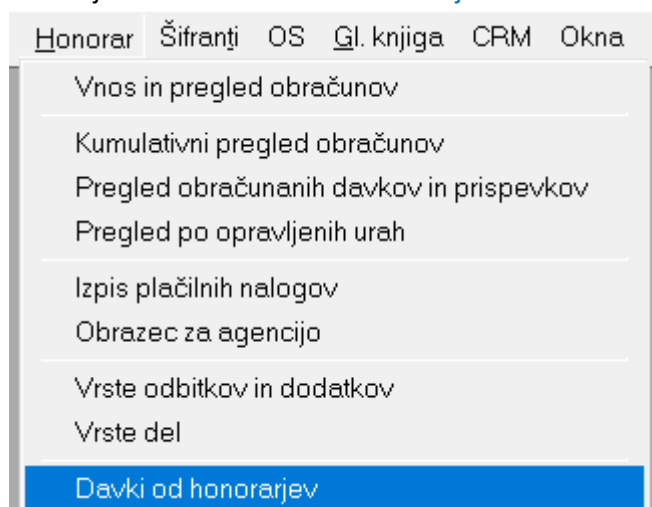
Honorar Šifranti OS Gl. knjiga CRM Okna

Vnos in pregled obračunov

Kumulativni pregled obračunov
Pregled obračunanih davkov in prispevkov
Pregled po opravljenih urah

Izpis plačilnih nalogov
Obrazec za agencijo

Vrste odbitkov in dodatkov
Vrste del

Davki od honorarjev